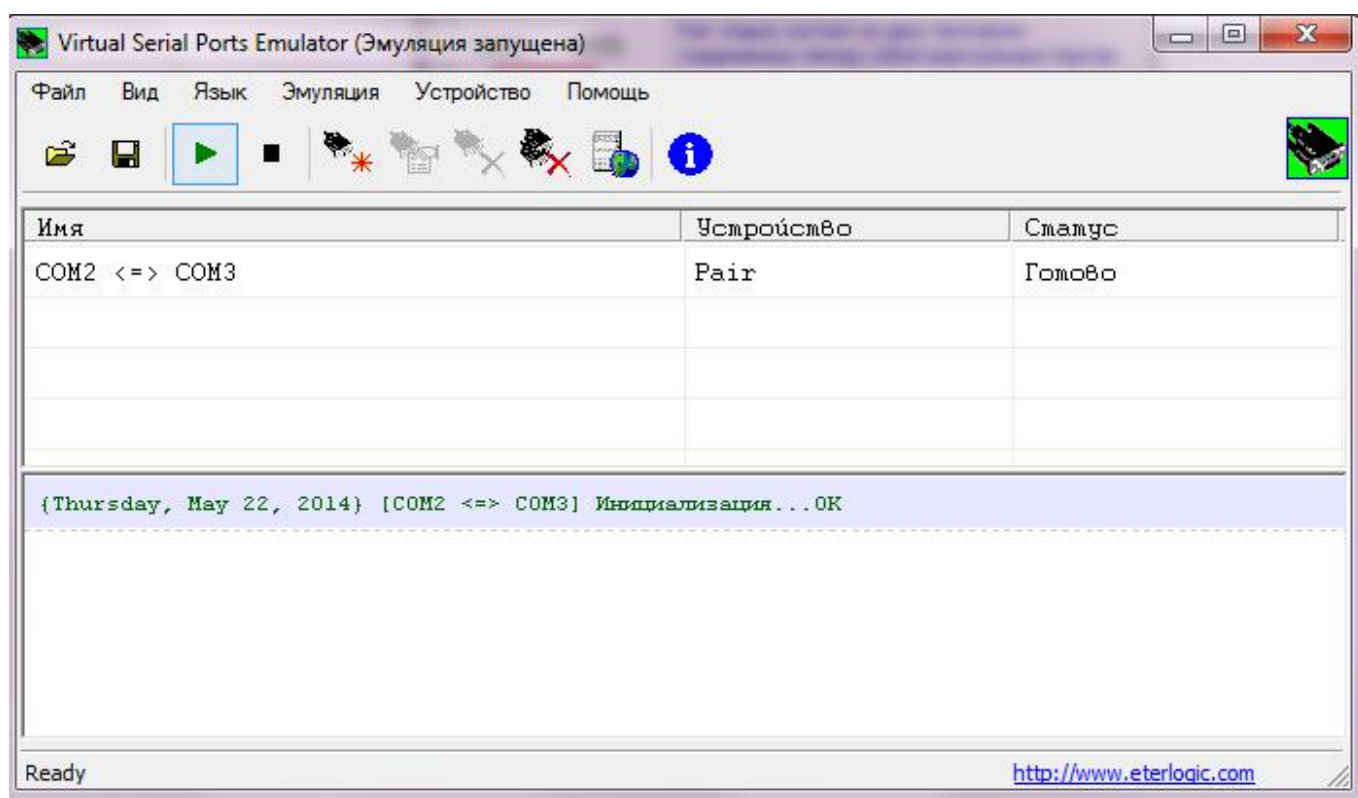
Virtual Serial Ports Emulator (Эмуляция запущена)

Файл Вид Язык Эмуляция Устройство Помощь

| Имя | Устройство | Статус |
|---|---|---|
| COM2 <=> COM3 | Pair | Готово |

{Thursday, May 22, 2014} [COM2 <=> COM3] Инициализация...OK

Ready

http://www.eterlogic.com